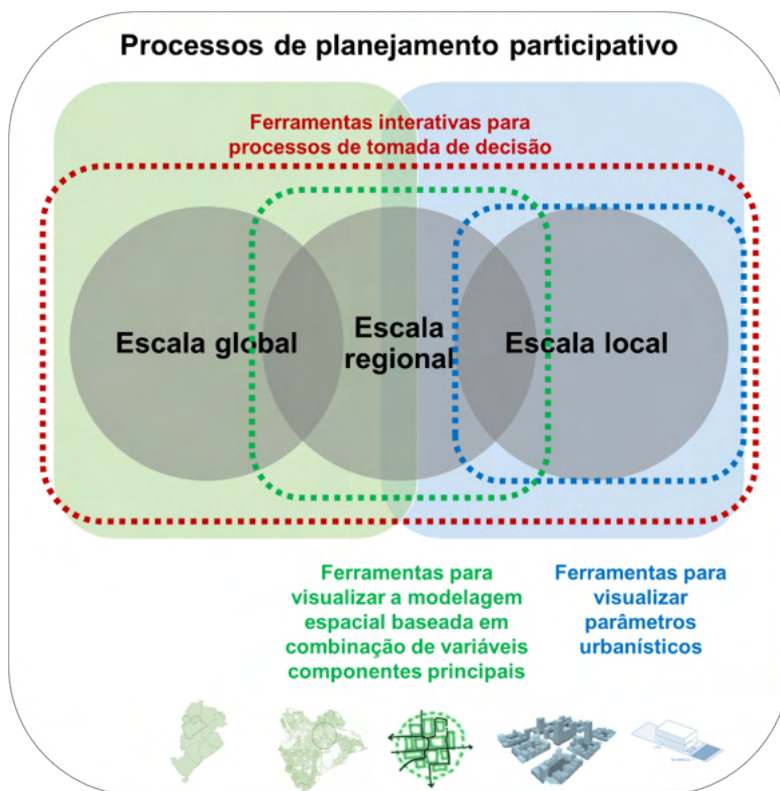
Processos de planejamento participativo

Ferramentas interativas para processos de tomada de decisão

Escala global

Escala regional

Escala local

Ferramentas para visualizar a modelagem espacial baseada em combinação de variáveis componentes principais

Ferramentas para visualizar parâmetros urbanísticos